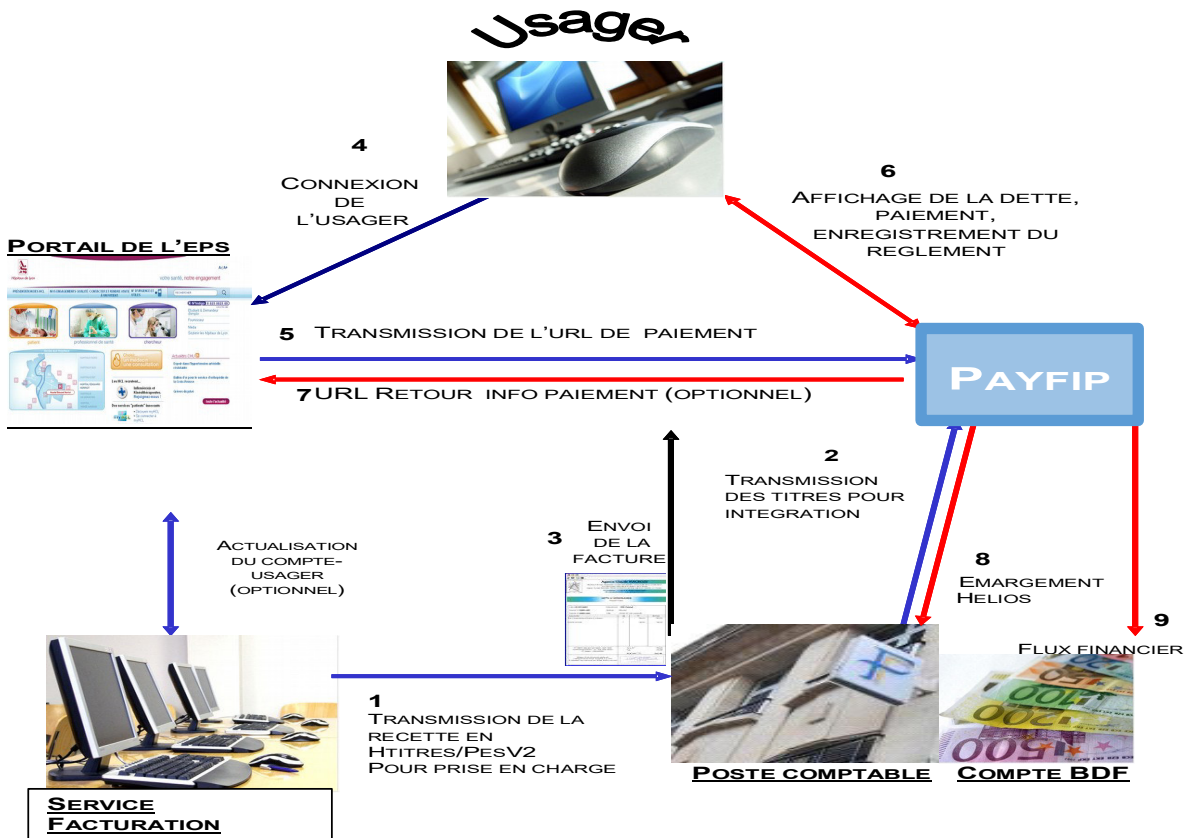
Usager

4
Connexion de l'usager

Portail de l'EPS

6
Affichage de la dette, paiement, enregistrement du reglement

5 Transmission de l'URL de paiement

Payfip

7 URL Retour info paiement (optionnel)

2
Transmission des titres pour integration

3 Envoi de la facture

Actualisation du compte-usager (optionnel)

8
Emargement Helios

9
Flux financier

1
Transmission de la recette en Htitres/PesV2 Pour prise en charge

Service Facturation

Poste comptable

Compte BDF